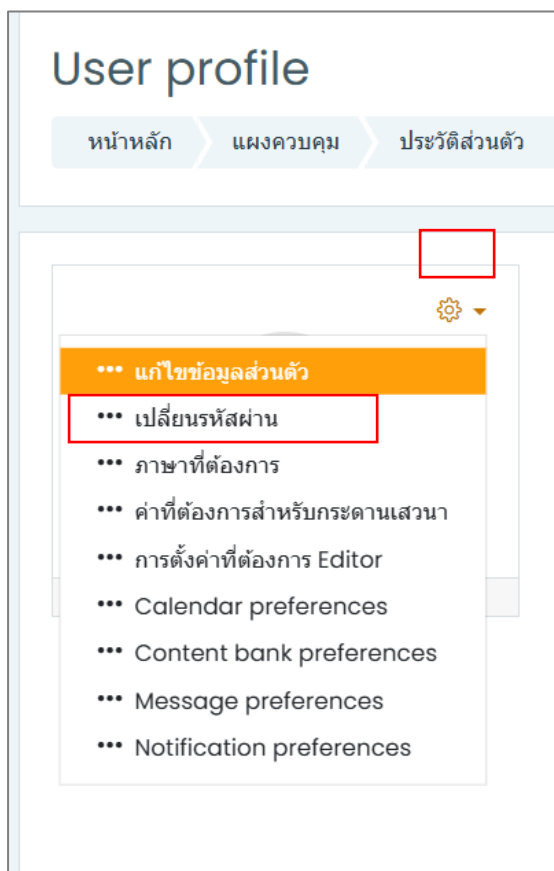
User profile

หน้าหลัก แผงควบคุม ประวัติส่วนตัว

แก้ไขข้อมูลส่วนตัว
เปลี่ยนรหัสผ่าน
ภาษาที่ต้องการ
ค่าที่ต้องการสำหรับกระดานเสวนา
การตั้งค่าที่ต้องการ Editor
Calendar preferences
Content bank preferences
Message preferences
Notification preferences